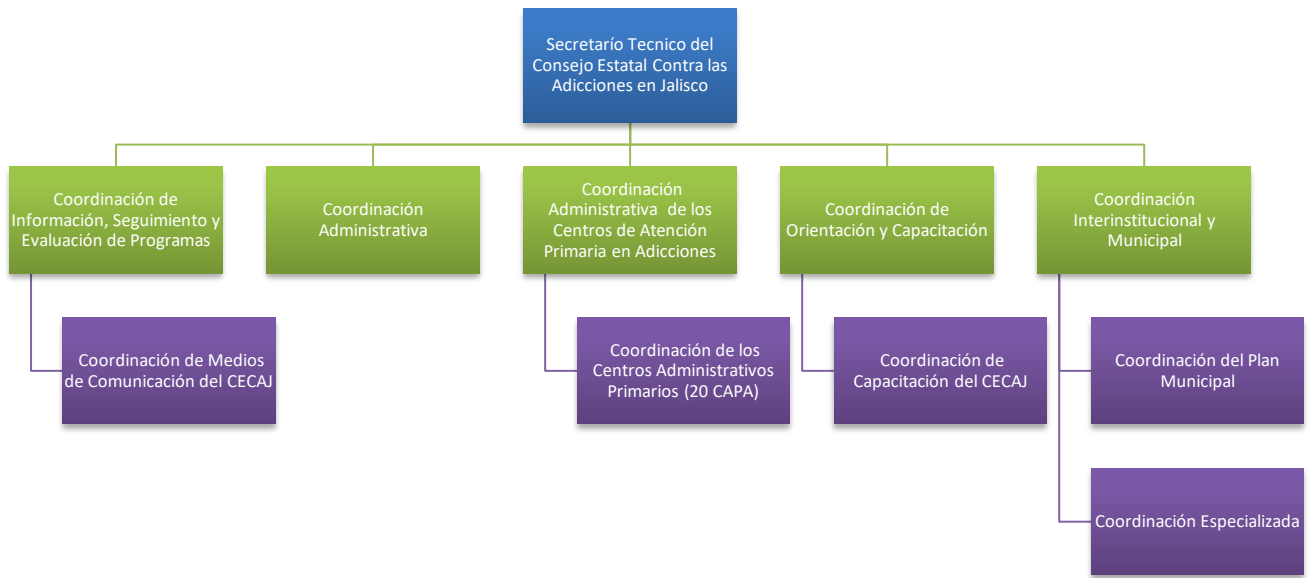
Secretarío Tecnico del Consejo Estatal Contra las Adicciones en Jalisco

Coordinación de Información, Seguimiento y Evaluación de Programas

Coordinación de Medios de Comunicación del CECAJ

Coordinación Administrativa

Coordinación Administrativa de los Centros de Atención Primaria en Adicciones

Coordinación de los Centros Administrativos Primarios (20 CAPA)

Coordinación de Orientación y Capacitación

Coordinación de Capacitación del CECAJ

Coordinación Interinstitucional y Municipal

Coordinación del Plan Municipal

Coordinación Especializada